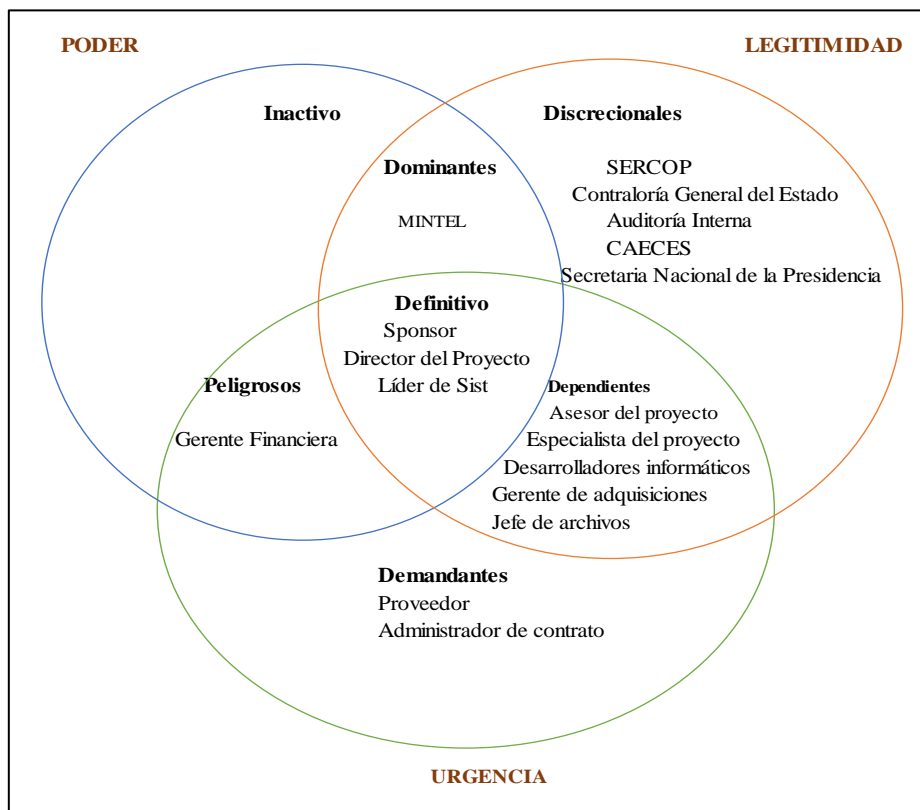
PODER

LEGITIMIDAD

Inactivo

Discrecionales

Dominantes

MINTEL

SERCOP
Contraloría General del Estado
Auditoría Interna
CAECES
Secretaria Nacional de la Presidencia

Definitivo
Sponsor
Director del Proyecto
Líder de Sist

Peligrosos

Gerente Financiera

Dependientes
Asesor del proyecto
Especialista del proyecto
Desarrolladores informáticos
Gerente de adquisiciones
Jefe de archivos

Demandantes
Proveedor
Administrador de contrato

URGENCIA